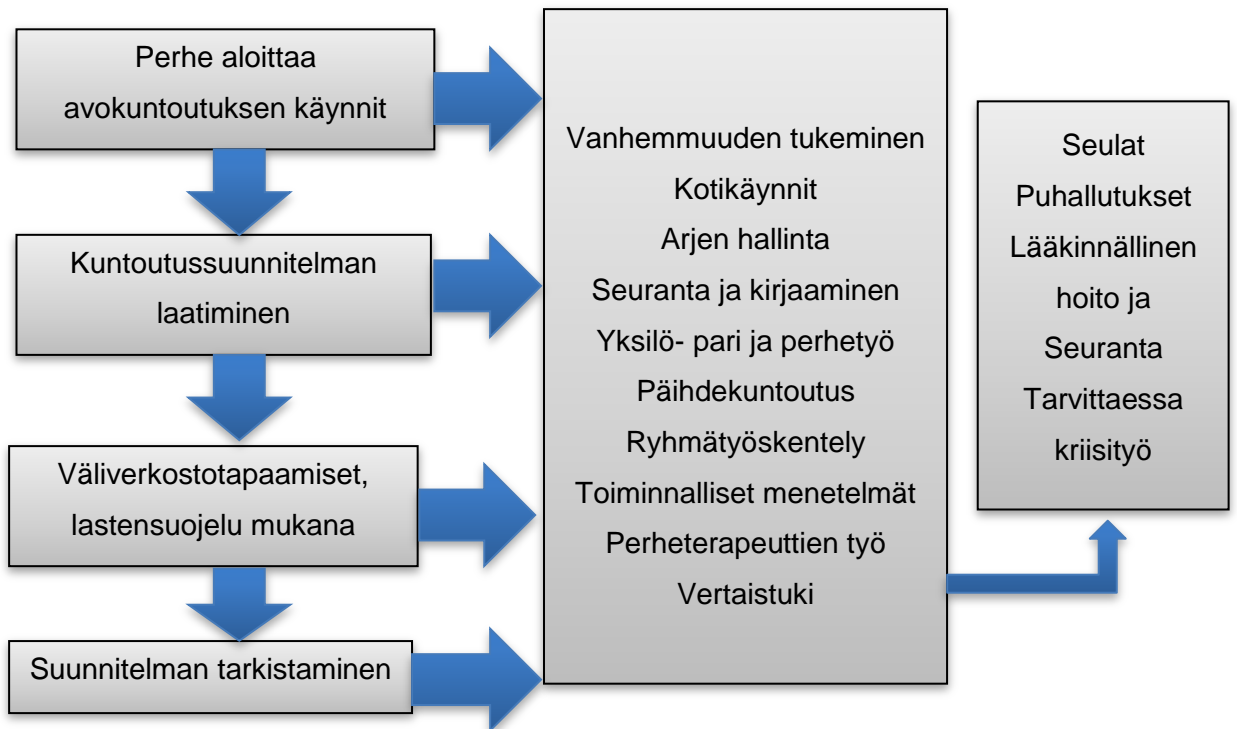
Perhe aloittaa avokuntoutuksen käynnit

Kuntoutussuunnitelman laatiminen

Väliverkostotapaamiset, lastensuojelu mukana

Suunnitelman tarkistaminen

Vanhemmuuden tukeminen
Kotikäynnit
Arjen hallinta
Seuranta ja kirjaaminen
Yksilö- pari ja perhetyö
Päihdekuntoutus
Ryhmätyöskentely
Toiminnalliset menetelmät
Perheterapeuttien työ
Vertaistuki

Seulat
Puhallutukset
Lääkinnällinen hoito ja
Seuranta
Tarvittaessa kriisityö